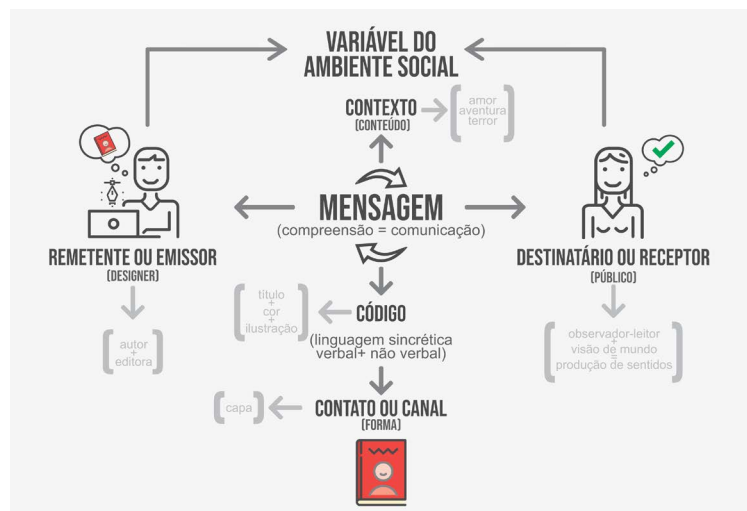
VARIÁVEL DO AMBIENTE SOCIAL

CONTEXTO
(CONTEÚDO)

amor
aventura
terror

MENSAGEM
(compreensão = comunicação)

REMETENTE OU EMISSOR
(DESIGNER)

autor
+
editora

DESTINATÁRIO OU RECEPTOR
(PÚBLICO)

observador-leitor
+
visão de mundo
=
produção de sentidos

título
+
cor
+
ilustração

CÓDIGO
(linguagem sincrética verbal+ não verbal)

capa

CONTATO OU CANAL
(FORMA)